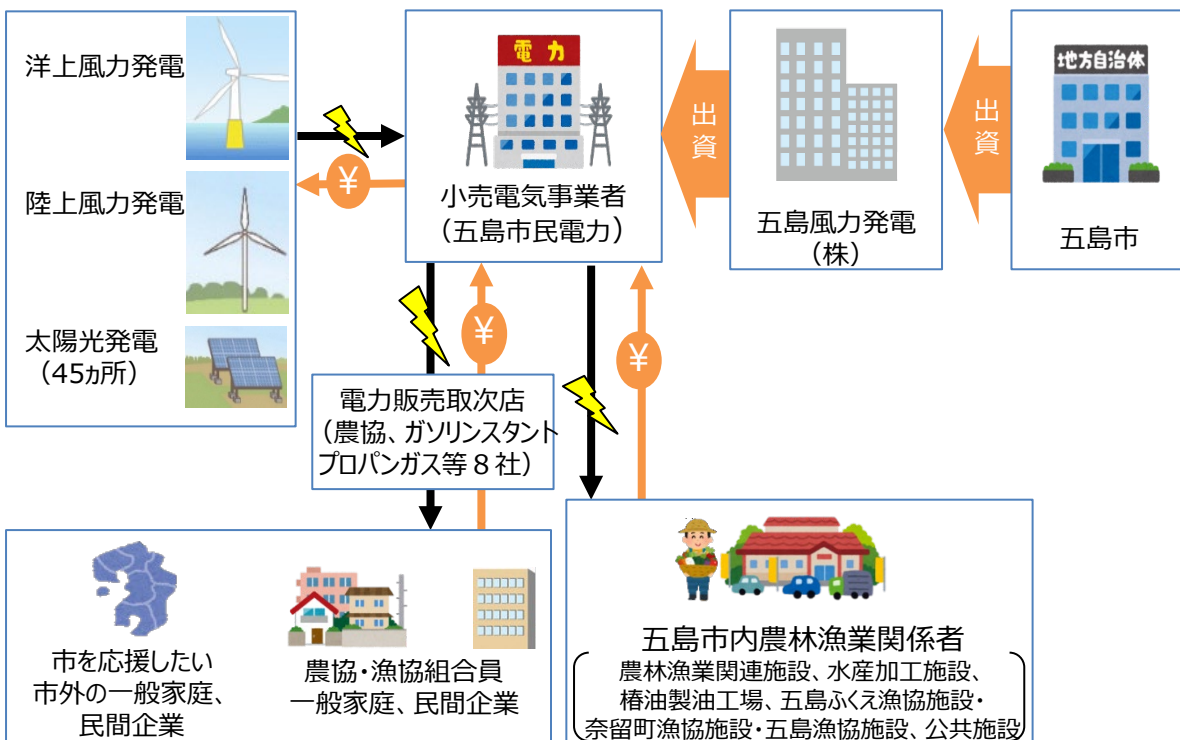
洋上風力発電

陸上風力発電

太陽光発電
（45ヵ所）

¥

電力

小売電気事業者
（五島市民電力）

出資

五島風力発電
（株）

出資

地方自治体

五島市

¥

¥

電力販売取次店
（農協、ガソリンスタント
プロパンガス等８社）

市を応援したい
市外の一般家庭、
民間企業

農協・漁協組合員
一般家庭、民間企業

五島市内農林漁業関係者
農林漁業関連施設、水産加工施設、
椿油製油工場、五島ふくえ漁協施設・
奈留町漁協施設・五島漁協施設、公共施設